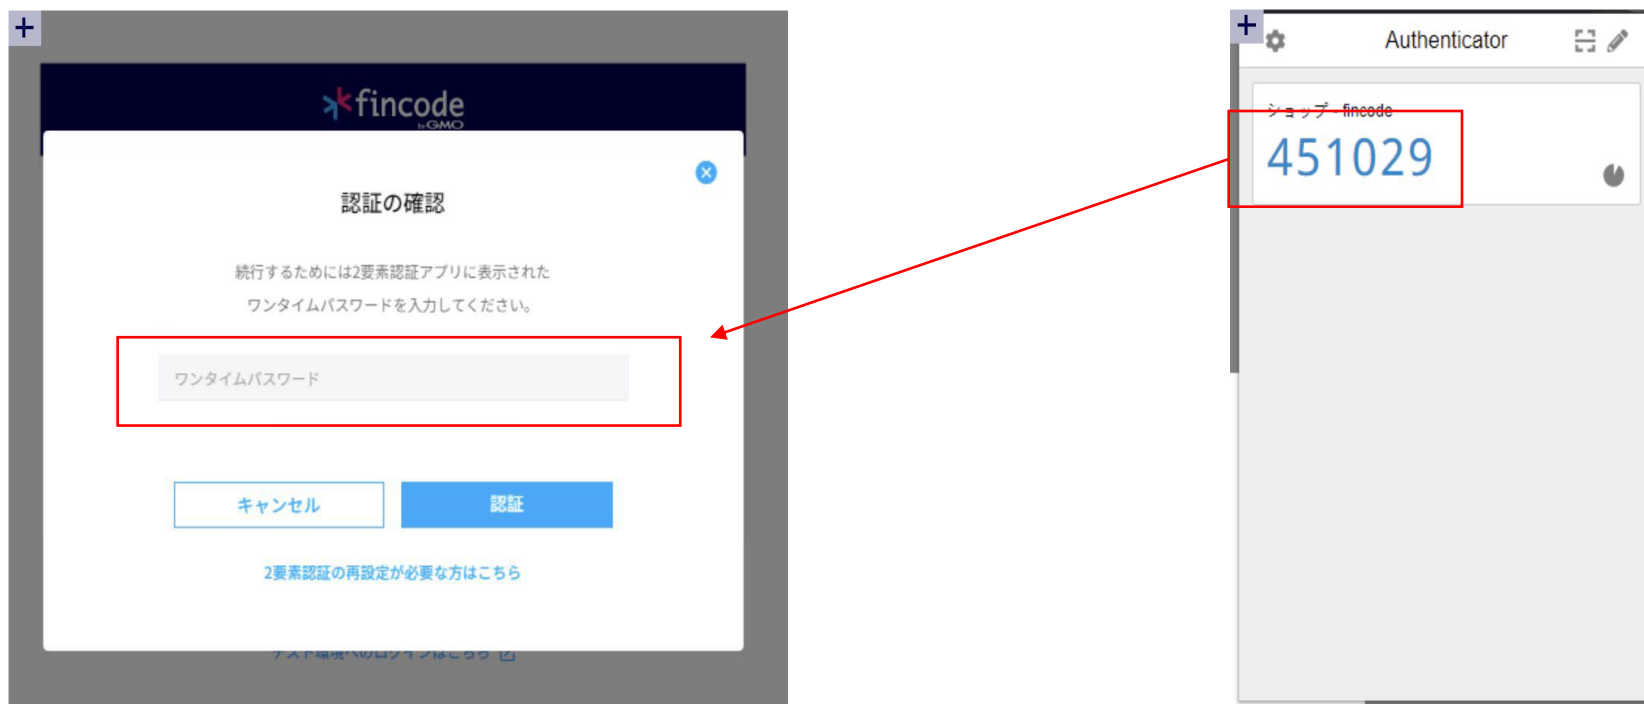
+

fincode by GMO

認証の確認

続行するためには2要素認証アプリに表示されたワンタイムパスワードを入力してください。

ワンタイムパスワード

キャンセル

認証

2要素認証の再設定が必要な方はこちら

テスト環境へのログインはこちら

+

Authenticator

ショップ - fincode

451029